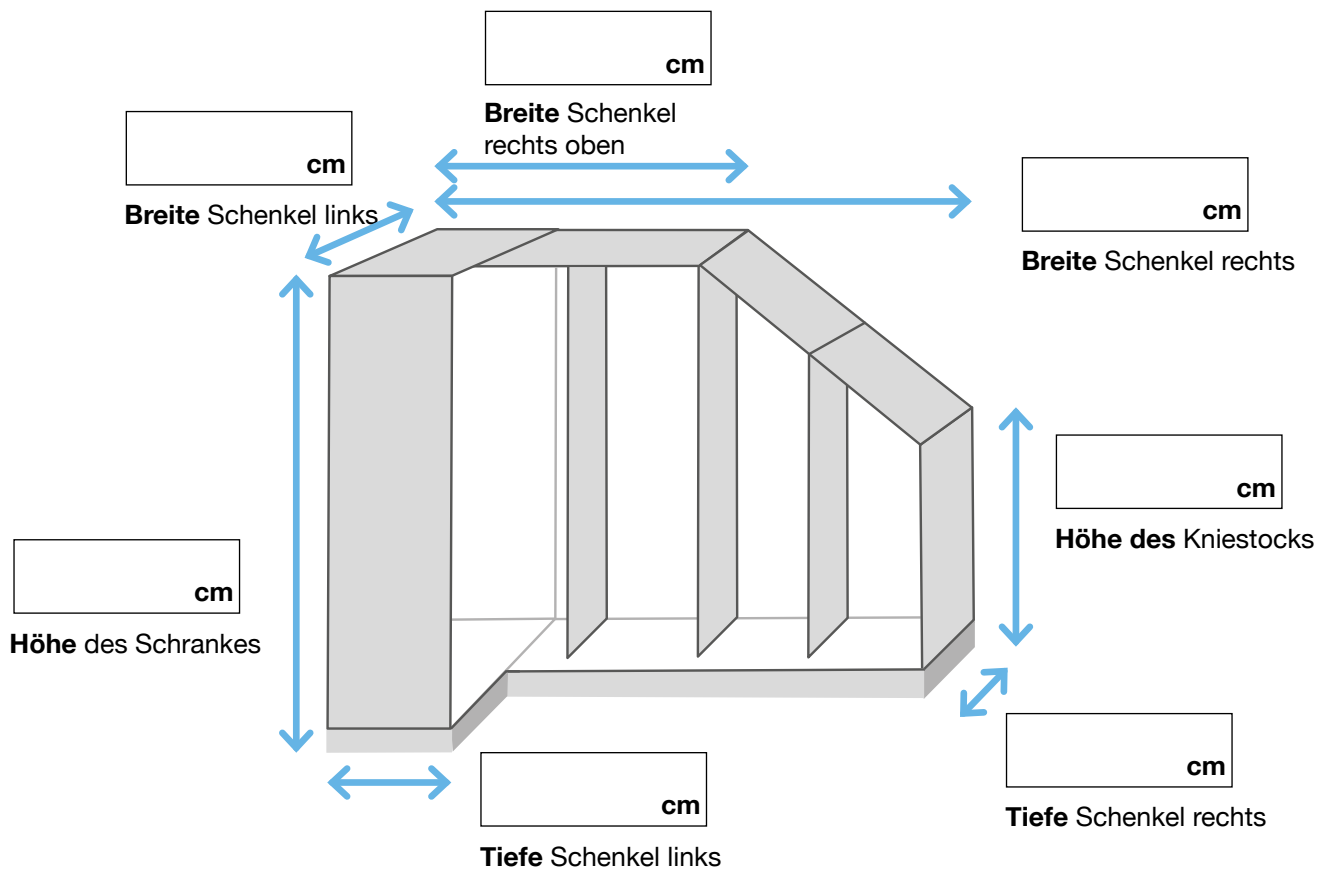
cm

**Breite** Schenkel rechts oben

cm

**Breite** Schenkel links

cm

**Breite** Schenkel rechts

cm

**Höhe des** Kniestocks

cm

**Höhe** des Schrankes

cm

**Tiefe** Schenkel rechts

cm

**Tiefe** Schenkel links